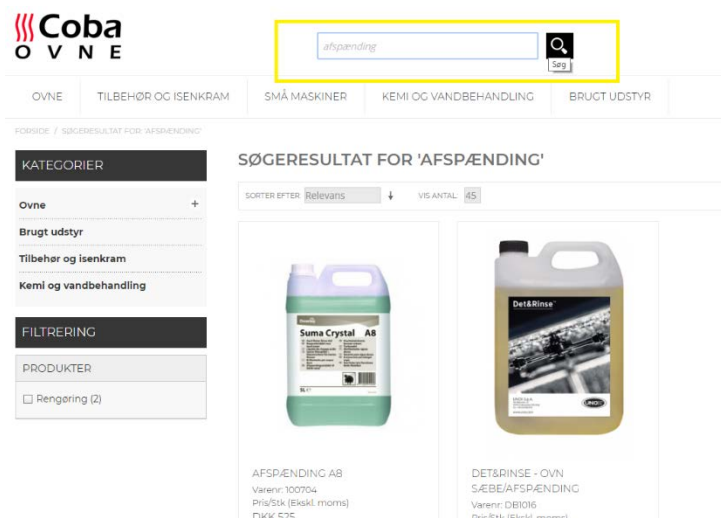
Coba
OVNE

afspænding
Søg

OVNE | TILBEHØR OG ISENKRAM | SMÅ MASKINER | KEMI OG VANDBEHANDLING | BRUGT UDSTYR

FORSIDE / SØGERESULTAT FOR 'AFSPÆNDING'

KATEGORIER

Ovne +
Brugt udstyr
Tilbehør og isenkram
Kemi og vandbehandling

FILTRERING

PRODUKTER

Rengøring (2)

SØGERESULTAT FOR 'AFSPÆNDING'

SORTER EFTER Relevans
VIS ANTAL 45

Suma Crystal A8

Det&Rinse

UNOX

AFSPÆNDING A8
Varenr: 100704
Pris/Stk (Ekskl. moms)
DKK 525

DET&RINSE - OVN SÆBE/AFSPÆNDING
Varenr: DB1016
Pris/Stk (Ekskl. moms)